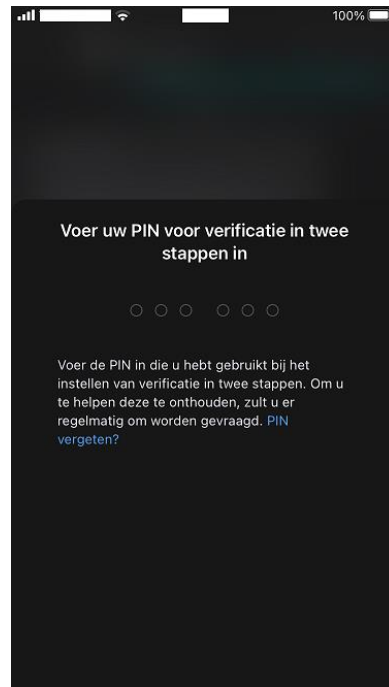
100%

Voer uw PIN voor verificatie in twee stappen in

Voer de PIN in die u hebt gebruikt bij het instellen van verificatie in twee stappen. Om u te helpen deze te onthouden, zult u er regelmatig om worden gevraagd. PIN vergeten?